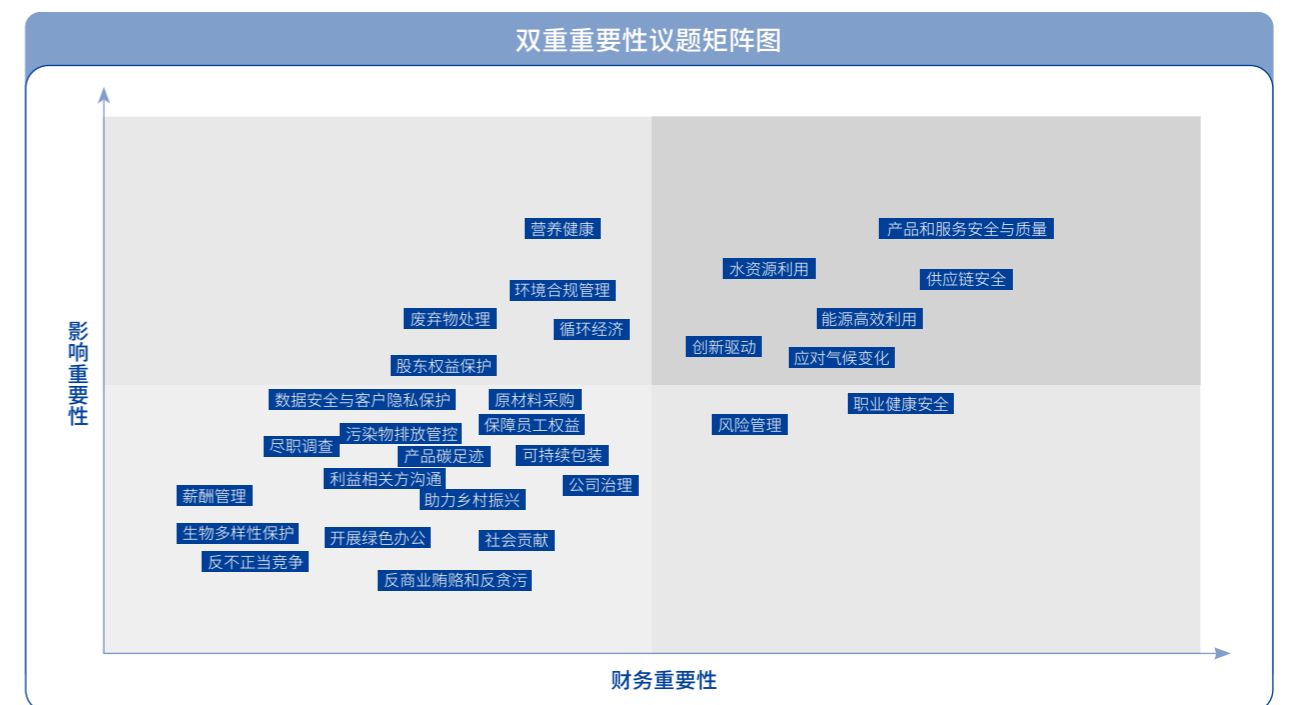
双重重要性议题矩阵图

影响重要性

营养健康
产品和服务安全与质量
水资源利用
供应链安全
环境合规管理
废弃物处理
循环经济
能源高效利用
创新驱动
应对气候变化
股东权益保护
数据安全与客户隐私保护
原材料采购
职业健康安全
保障员工权益
风险管理
污染物排放管控
尽职调查
产品碳足迹
可持续包装
利益相关方沟通
公司治理
薪酬管理
助力乡村振兴
生物多样性保护
开展绿色办公
社会贡献
反不正当竞争
反商业贿赂和反贪污

财务重要性